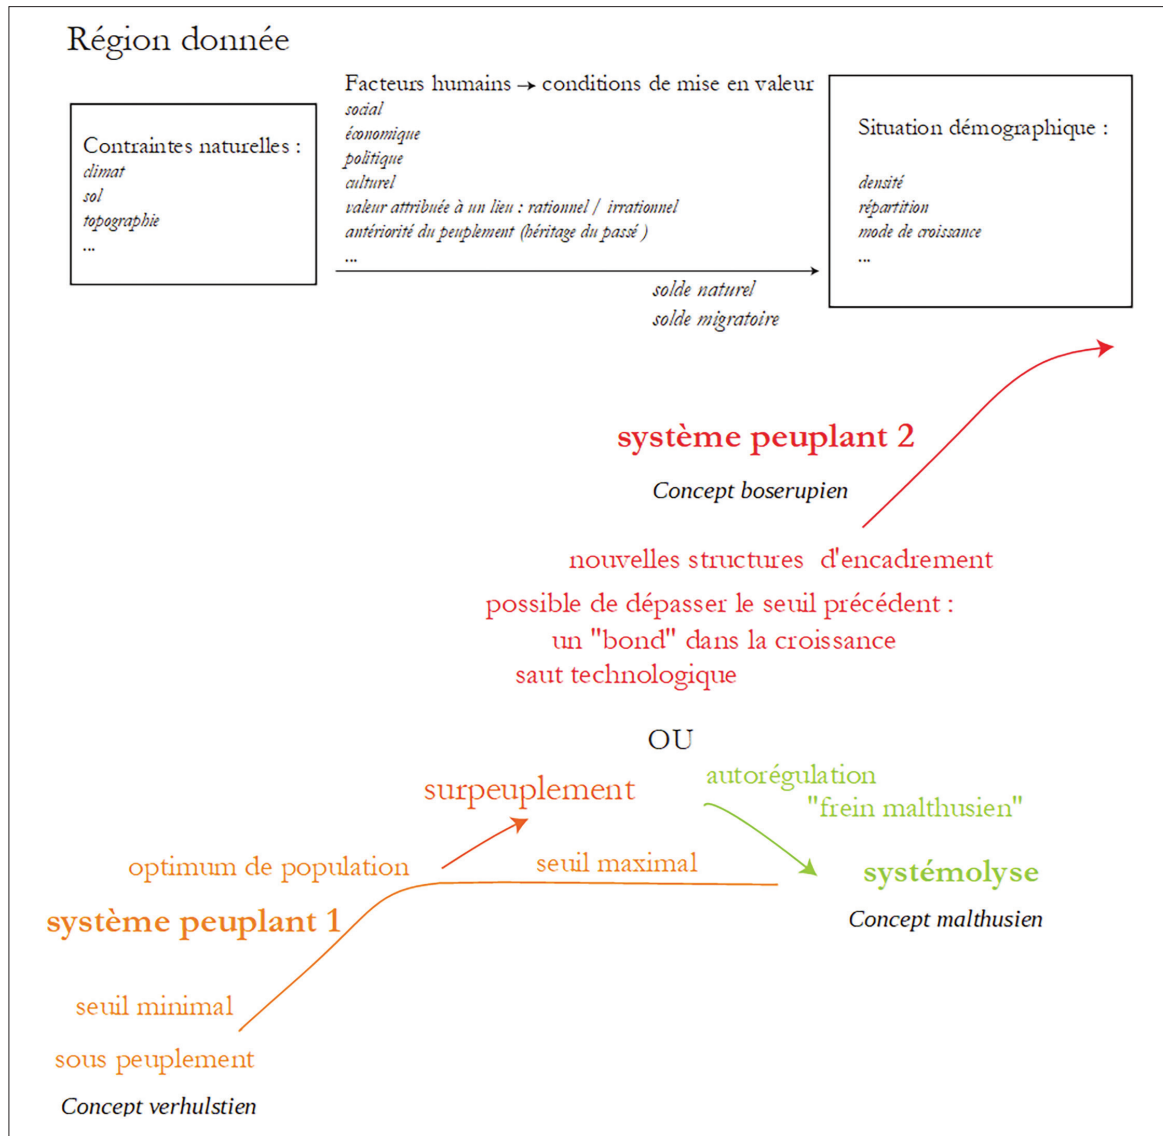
Région donnée

Contraintes naturelles :
climat
sol
topographie
...

Facteurs humains → conditions de mise en valeur
social
économique
politique
culturel
valeur attribuée à un lieu : rationnel / irrationnel
antériorité du peuplement (héritage du passé )
...

Situation démographique :
densité
répartition
mode de croissance
...

solde naturel
solde migratoire

système peuplant 2
Concept boserupien

nouvelles structures d'encadrement
possible de dépasser le seuil précédent :
un "bond" dans la croissance
saut technologique

OU

surpeuplement

autorégulation
"frein malthusien"

optimum de population

seuil maximal

systémolyse
Concept malthusien

système peuplant 1

seuil minimal

sous peuplement
Concept verhulstien